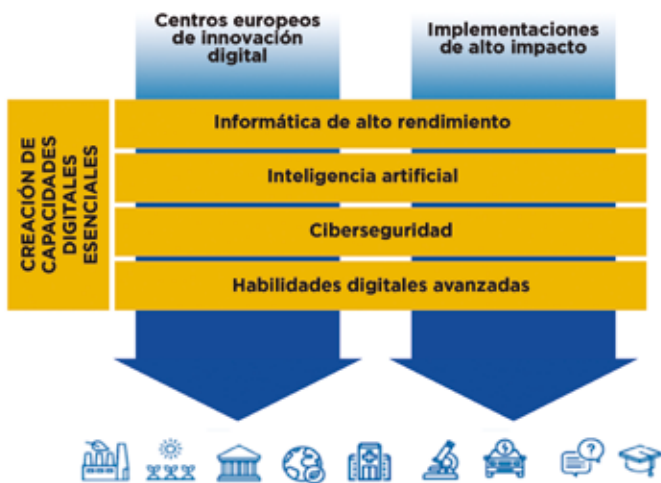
Centros europeos de innovación digital

Implementaciones de alto impacto

CREACIÓN DE CAPACIDADES DIGITALES ESENCIALES

Informática de alto rendimiento

Inteligencia artificial

Ciberseguridad

Habilidades digitales avanzadas